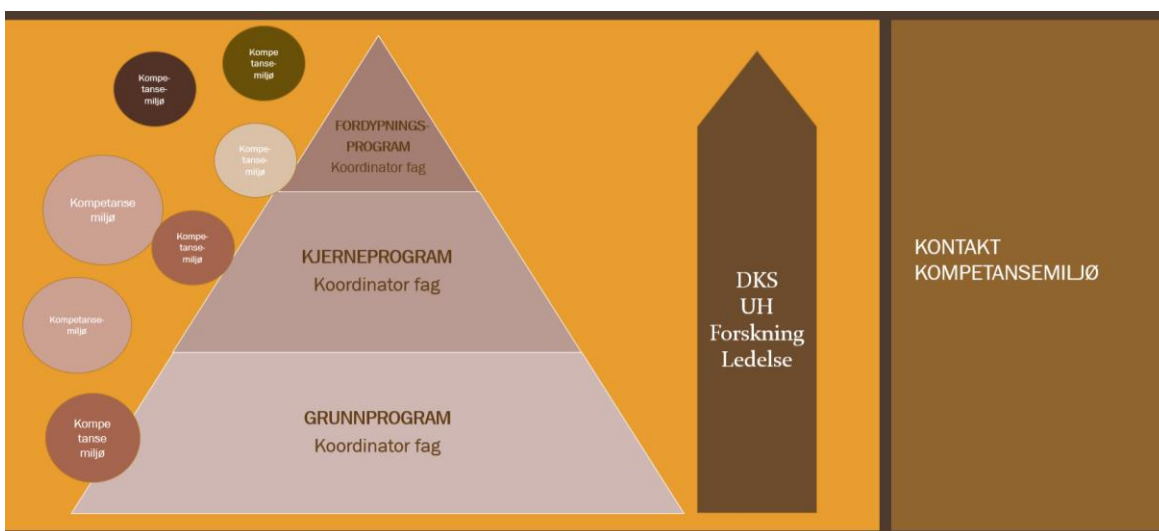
Kompetansemiljø

Kompetansemiljø

Kompetansemiljø

Kompetansemiljø

Kompetansemiljø

Kompetansemiljø

Kompetansemiljø

FORDYPNINGSPROGRAM
Koordinator fag

KJERNEPROGRAM
Koordinator fag

GRUNNPROGRAM
Koordinator fag

DKS
UH
Forskning
Ledelse

KONTAKT
KOMPETANSEMILJØ